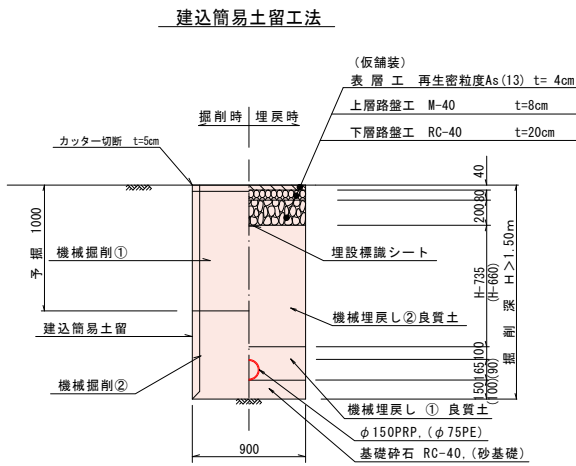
建込簡易土留工法

（仮舗装）
表 層 工　再生密粒度As(13) t= 4cm
上層路盤工　M-40　t=8cm
下層路盤工　RC-40　t=20cm

掘削時　埋戻時

カッター切断 t=5cm

40
80
200

1000
予掘

機械掘削①

埋設標識シート

H-735
(H-660)

掘削深 H＞1.50m

建込簡易土留

機械埋戻し②良質土

100
150(65)
(100)(90)
50

機械掘削②

機械埋戻し ① 良質土
$\phi$150PRP,($\phi$75PE)
基礎砕石 RC-40,(砂基礎)

900